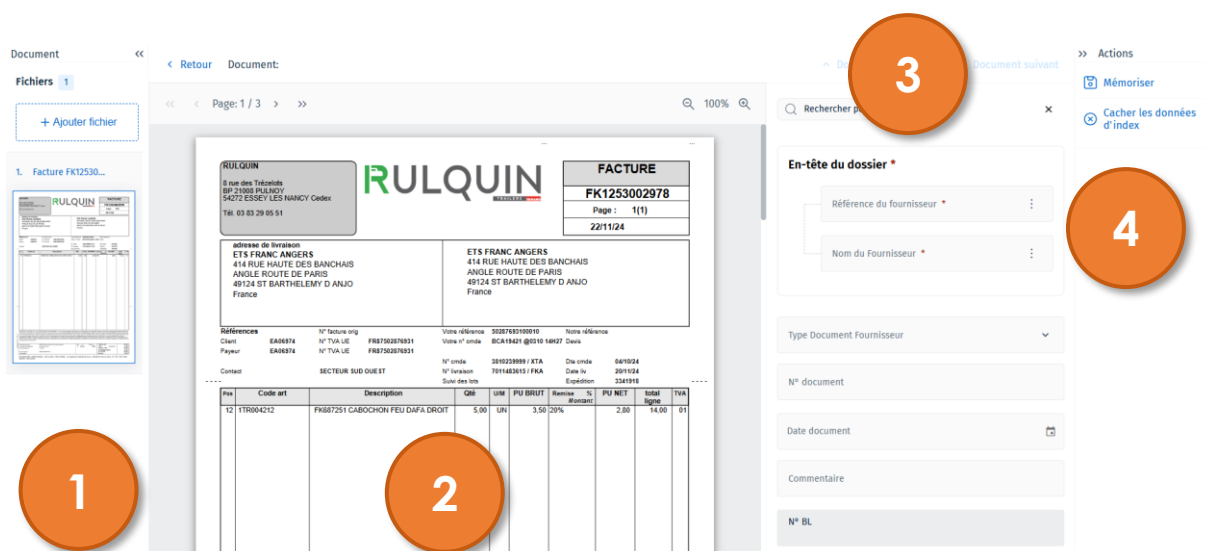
Document «

Fichiers 1

+ Ajouter fichier

1. Facture FK12530...

‹ Retour Document:

« ‹ Page: 1 / 3 › »

100%

Document suivant

3

Rechercher p

×

En-tête du dossier *

Référence du fournisseur *

Nom du Fournisseur *

Type Document Fournisseur

N° document

Date document

Commentaire

N° BL

» Actions

Mémoriser

Cacher les données d'index

4

1

2

RULQUIN
8 rue des Trézelots
BP 21008 PULNOY
54272 ESSEY LES NANCY Cedex

Tél. 03 83 29 05 51

RULQUIN

FACTURE

FK1253002978

Page : 1(1)

22/11/24

adresse de livraison
ETS FRANC ANGERS
414 RUE HAUTE DES BANCHAIS
ANGLE ROUTE DE PARIS
49124 ST BARTHELEMY D ANJO
France

ETS FRANC ANGERS
414 RUE HAUTE DES BANCHAIS
ANGLE ROUTE DE PARIS
49124 ST BARTHELEMY D ANJO
France

Références
Client EA06974 N° facture orig
Payeur EA06974 N° TVA UE FR87502876931
N° TVA UE FR87502876931

Votre référence 50287693100010 Notre référence
Votre n° cmde BCA19421 @0310 14H27 Devis

N° cmde 3810239999 / XTA Dte cmde 04/10/24
Contact SECTEUR SUD OUEST N° livraison 7011483015 / FKA Date liv 20/11/24
Suivi des lots Expédition 3341918

| Pos | Code art | Description | Qté | U/M | PU BRUT | Remise % Montant | PU NET | total ligne | TVA |
|---|---|---|---|---|---|---|---|---|---|
| 12 | 1TR004212 | FK887251 CABOCHON FEU DAFA DROIT | 5,00 | UN | 3,50 | 20% | 2,80 | 14,00 | 01 |